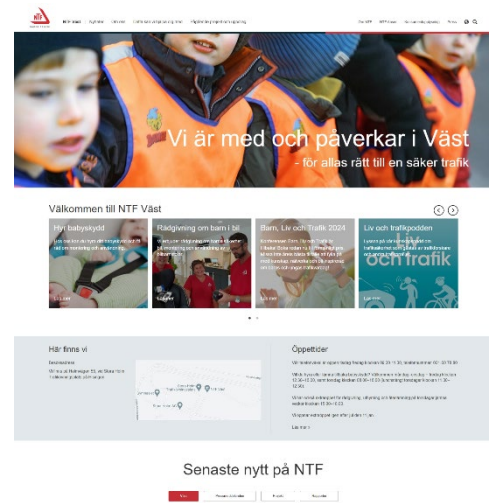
NTF

Vi är med och påverkar i Väst

- för allas rätt till en säker trafik

Välkommen till NTF Väst

Hyr babyskydd

Rådgivning om barn i bil

Barn, Liv och Trafik 2024

Liv och trafikpodden

Här finns vi

Öppettider

Senaste nytt på NTF